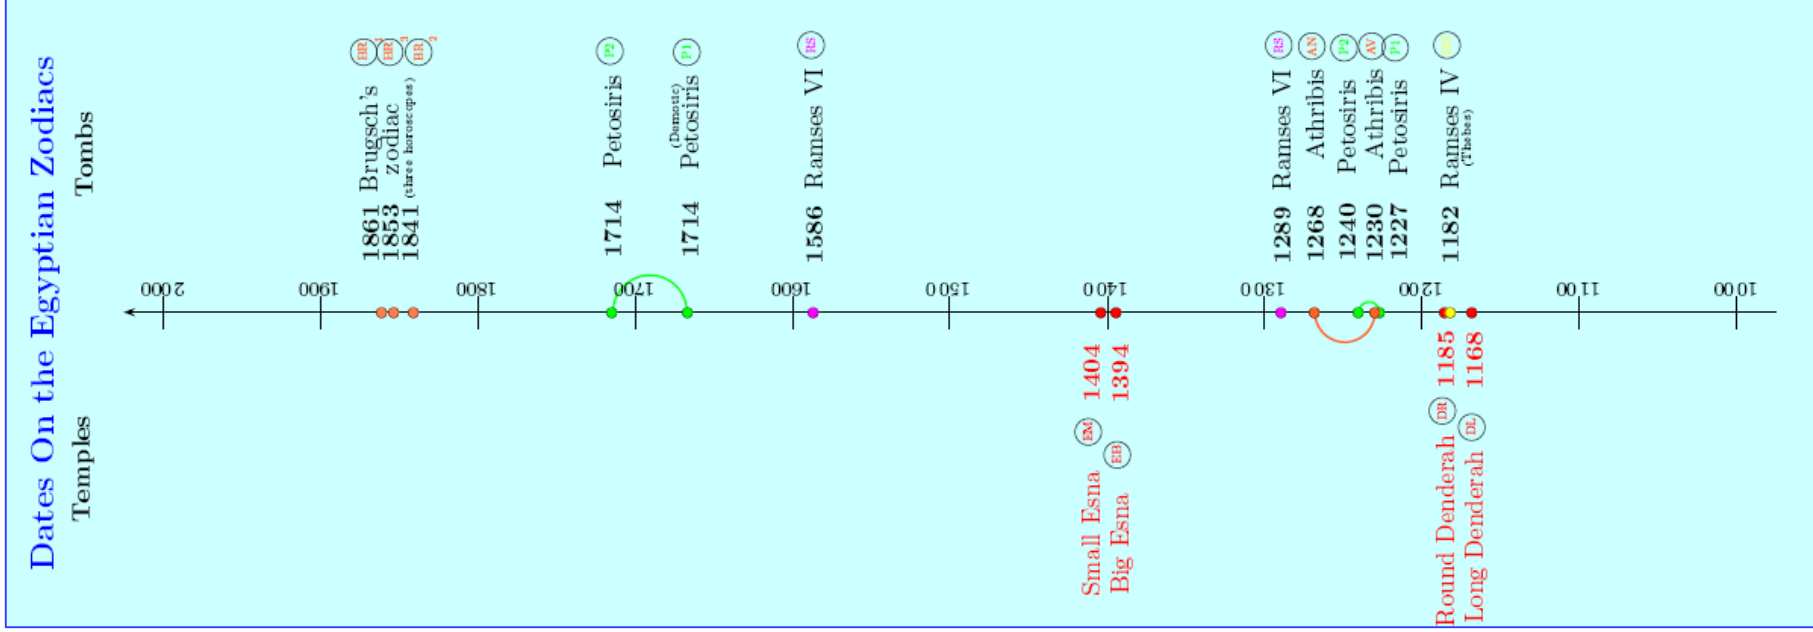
Dates On the Egyptian Zodiacs

Tombs

1861 Brugsch's
1853 zodiac
1841 (three horoscopes)
BR 1 BR 3 BR 2

1714 Petosiris P2
1714 Petosiris (Demotic) P1
1586 Ramses VI RS

1289 Ramses VI RS
1268 Athribis AN
1240 Petosiris P2
1230 Athribis AV
1227 Petosiris P1
1182 Ramses IV (Thebes) OU

2000 1900 1800 1700 1600 1500 1400 1300 1200 1100 1000

Temples

1404 Small Esna EM
1394 Big Esna EB
1185 Round Denderah DR
1168 Long Denderah DL